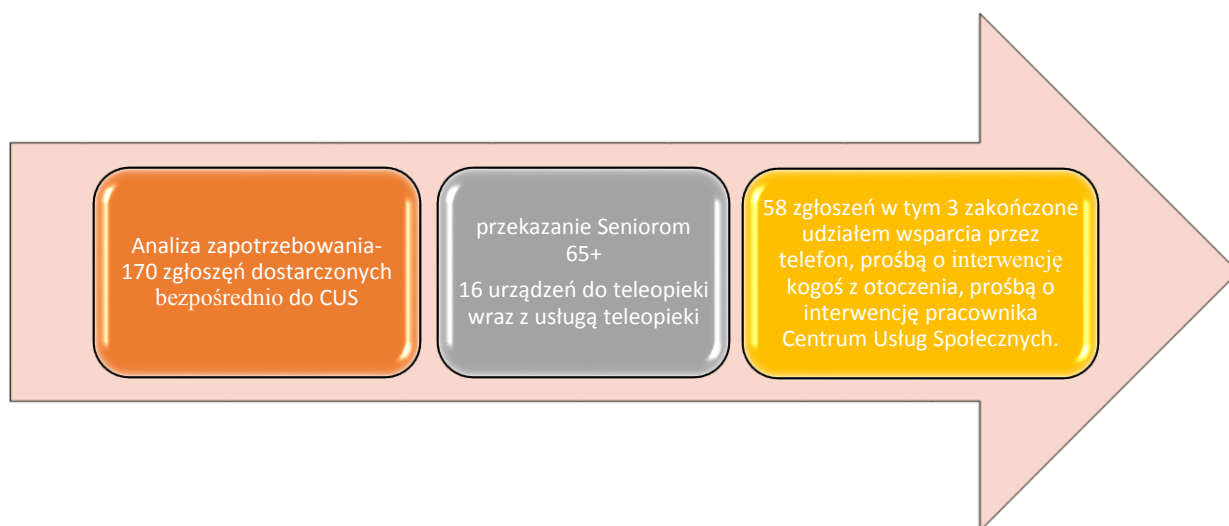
Analiza zapotrzebowania-170 zgłoszeń dostarczonych bezpośrednio do CUS

przekazanie Seniorom 65+

16 urządzeń do teleopieki wraz z usługą teleopieki

58 zgłoszeń w tym 3 zakończone udziałem wsparcia przez telefon, prośbą o interwencję kogoś z otoczenia, prośbą o interwencję pracownika Centrum Usług Społecznych.